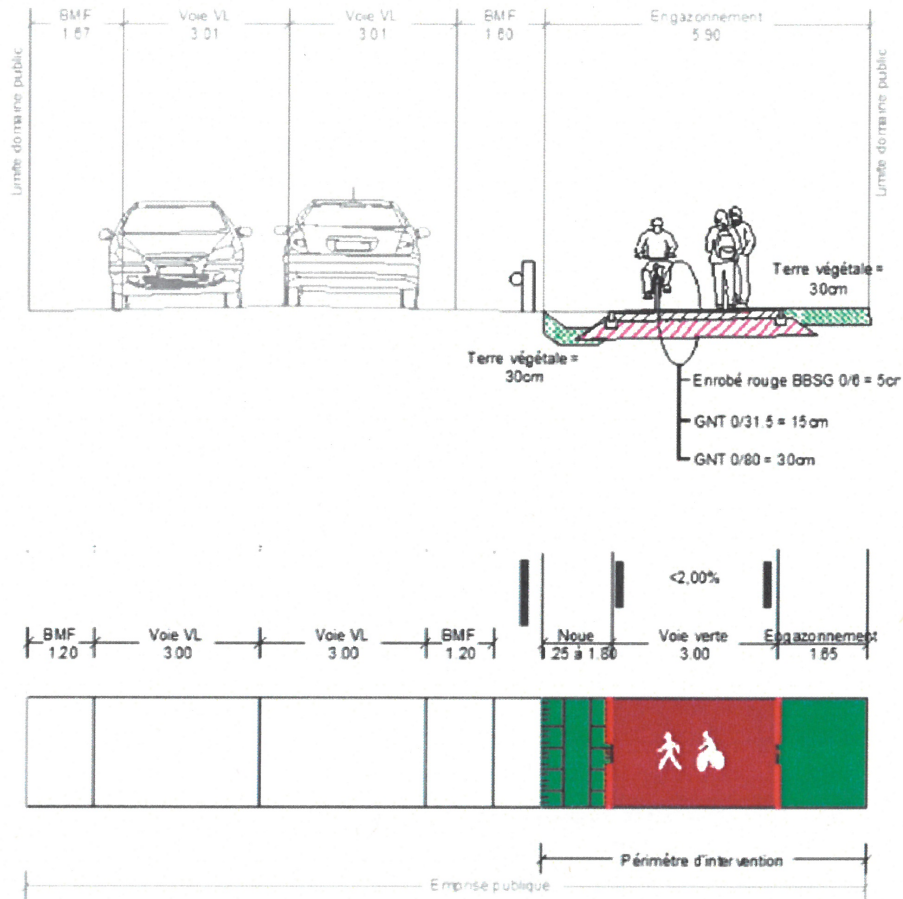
BMF 1.67

Voie VL 3.01

Voie VL 3.01

BMF 1.60

Engazonnement 5.90

Limite domaine public

Limite domaine public

Terre végétale = 30cm

Terre végétale = 30cm

Enrobé rouge BBSG 0/6 = 5cr

GNT 0/31.5 = 15cm

GNT 0/80 = 30cm

<2,00%

BMF 1.20

Voie VL 3.00

Voie VL 3.00

BMF 1.20

Noue 1.25 à 1.80

Voie verte 3.00

Engazonnement 1.65

Périmètre d'intervention

Emprise publique